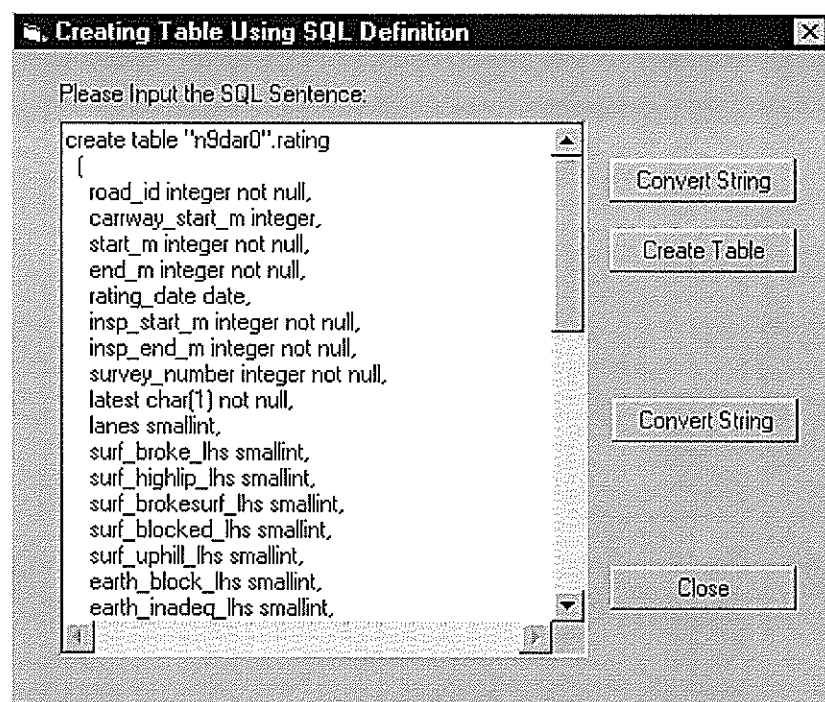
Creating Table Using SQL Definition

Please Input the SQL Sentence:

create table "n9dar0".rating
(
road_id integer not null,
carrway_start_m integer,
start_m integer not null,
end_m integer not null,
rating_date date,
insp_start_m integer not null,
insp_end_m integer not null,
survey_number integer not null,
latest char(1) not null,
lanes smallint,
surf_broke_lhs smallint,
surf_highlip_lhs smallint,
surf_brokesurf_lhs smallint,
surf_blocked_lhs smallint,
surf_uphill_lhs smallint,
earth_block_lhs smallint,
earth_inadeq_lhs smallint,

Convert String

Create Table

Convert String

Close